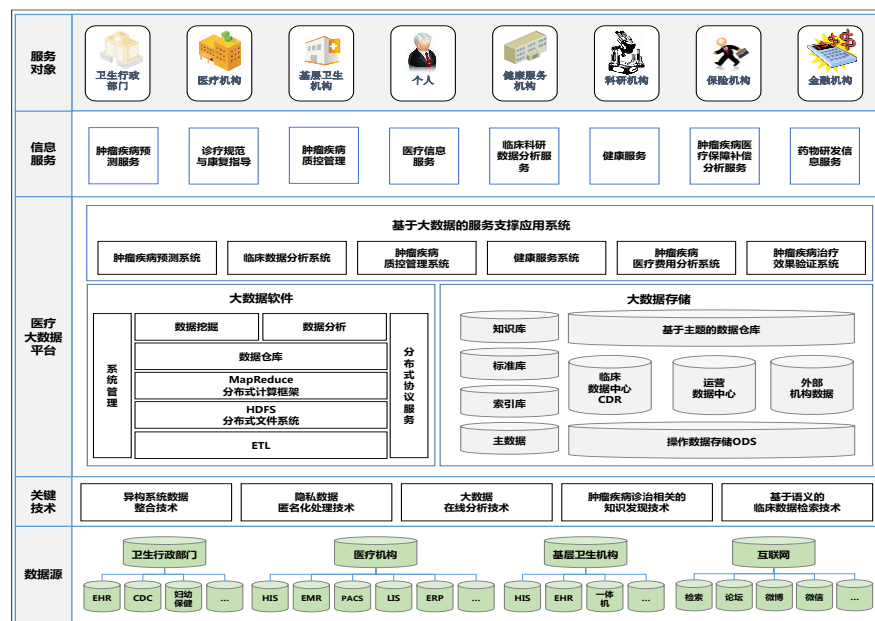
服务对象

卫生行政部门

医疗机构

基层卫生机构

个人

健康服务机构

科研机构

保险机构

金融机构

信息服务

肿瘤疾病预测服务

诊疗规范与康复指导

肿瘤疾病质控管理

医疗信息服务

临床科研数据分析服务

健康服务

肿瘤疾病医疗保障补偿分析服务

药物研发信息服务

医疗大数据平台

基于大数据的服务支撑应用系统

肿瘤疾病预测系统

临床数据分析系统

肿瘤疾病质控管理系统

健康服务系统

肿瘤疾病医疗费用分析系统

肿瘤疾病治疗效果验证系统

大数据软件

系统管理

数据挖掘

数据分析

数据仓库

MapReduce 分布式计算框架

HDFS 分布式文件系统

ETL

分布式协议服务

大数据存储

知识库

基于主题的数据仓库

标准库

临床数据中心 CDR

运营数据中心

外部机构数据

索引库

主数据

操作数据存储ODS

关键技术

异构系统数据整合技术

隐私数据匿名化处理技术

大数据在线分析技术

肿瘤疾病诊治相关的知识发现技术

基于语义的临床数据检索技术

数据源

卫生行政部门

EHR

CDC

妇幼保健

...

医疗机构

HIS

EMR

PACS

LIS

ERP

...

基层卫生机构

HIS

EHR

一体机

...

互联网

检索

论坛

微博

微信

...